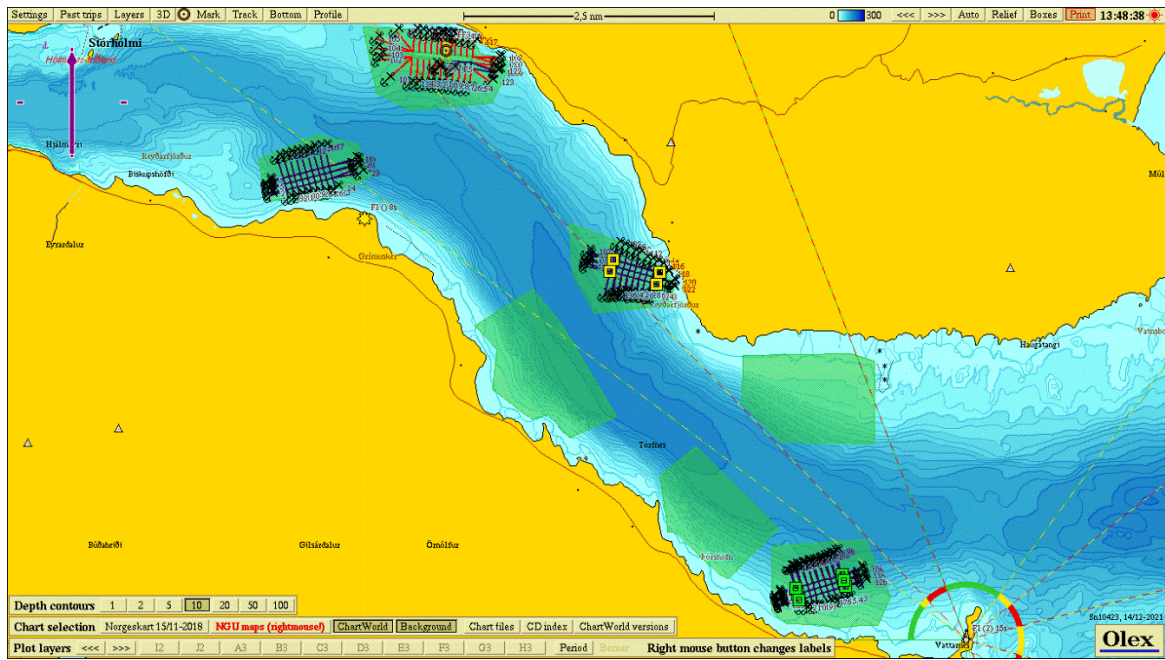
Settings | Past trips | Layers | 3D | Mark | Track | Bottom | Profile

2,5 nm

0 300 <<< >>> Auto Relief Boxes Print 13:48:38

Stórhólmi

Hólmahálsviti

Hjálmur

Reyðarfjörður

Biskupshöfði

Fl (1) 8s

Eyrardalur

Grímutaur

Reyðarfjörður

Haugatangi

Vattarnes

Múl

Tórfnes

Fáskrúðsfjörð

Búðaheiði

Gilsárdalur

Ömölfur

Vattarnes

Fl (2) 15s

Sn10423, 14/12-2021

Olex

Depth contours | 1 | 2 | 5 | 10 | 20 | 50 | 100

Chart selection | Norgeskart 15/11-2018 | NGU maps (rightmouse!) | ChartWorld | Background | Chart files | CD index | ChartWorld versions

Plot layers | <<< | >>> | I2 | J2 | A3 | B3 | C3 | D3 | E3 | F3 | G3 | H3 | Period | Berner | Right mouse button changes labels